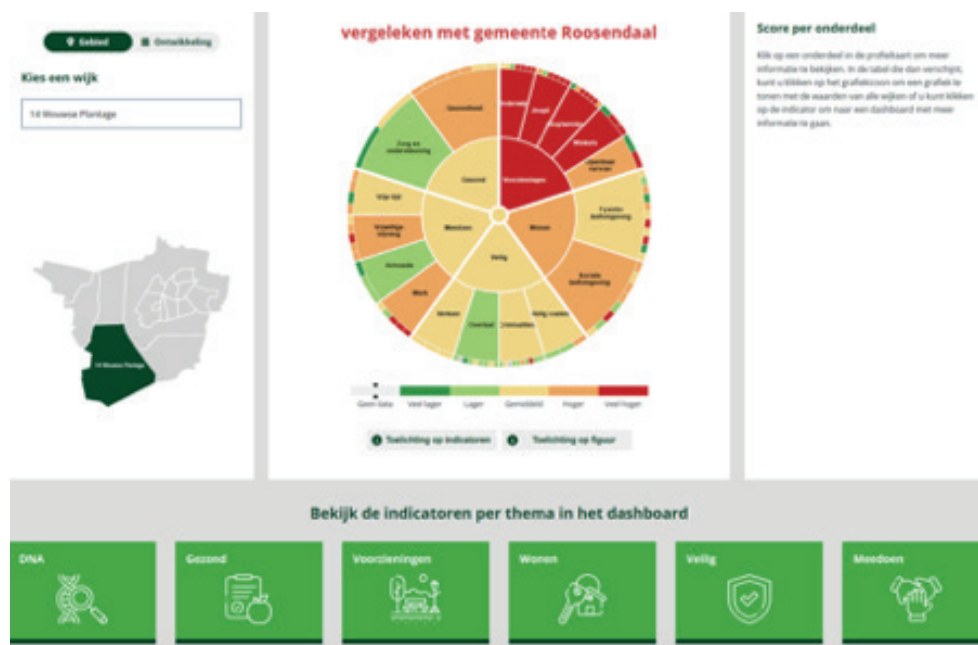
Gebied Ontwikkeling

Kies een wijk

14 Wouwse Plantage

14 Wouwse Plantage

vergeleken met gemeente Roosendaal

Gezondheid

Zorg en ondersteuning

Gezond

Vrije tijd

Vrijwillige inzet

Armoede

Werk

Meedoen

Veilig

Verkeer

Overlast

Criminaliteit

Veilig voelen

Sociale leefomgeving

Fysieke leefomgeving

Wonen

Voorzieningen

Onderwijs

Jeugd

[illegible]

Winkels

Openbaar vervoer

Geen data

Veel lager

Lager

Gemiddeld

Hoger

Veel hoger

Toelichting op indicatoren

Toelichting op figuur

Score per onderdeel

Klik op een onderdeel in de profielkaart om meer informatie te bekijken. In de tabel die dan verschijnt, kunt u klikken op het grafiekicoon om een grafiek te tonen met de waarden van alle wijken of u kunt klikken op de indicator om naar een dashboard met meer informatie te gaan.

Bekijk de indicatoren per thema in het dashboard

DNA

Gezond

Voorzieningen

Wonen

Veilig

Meedoen